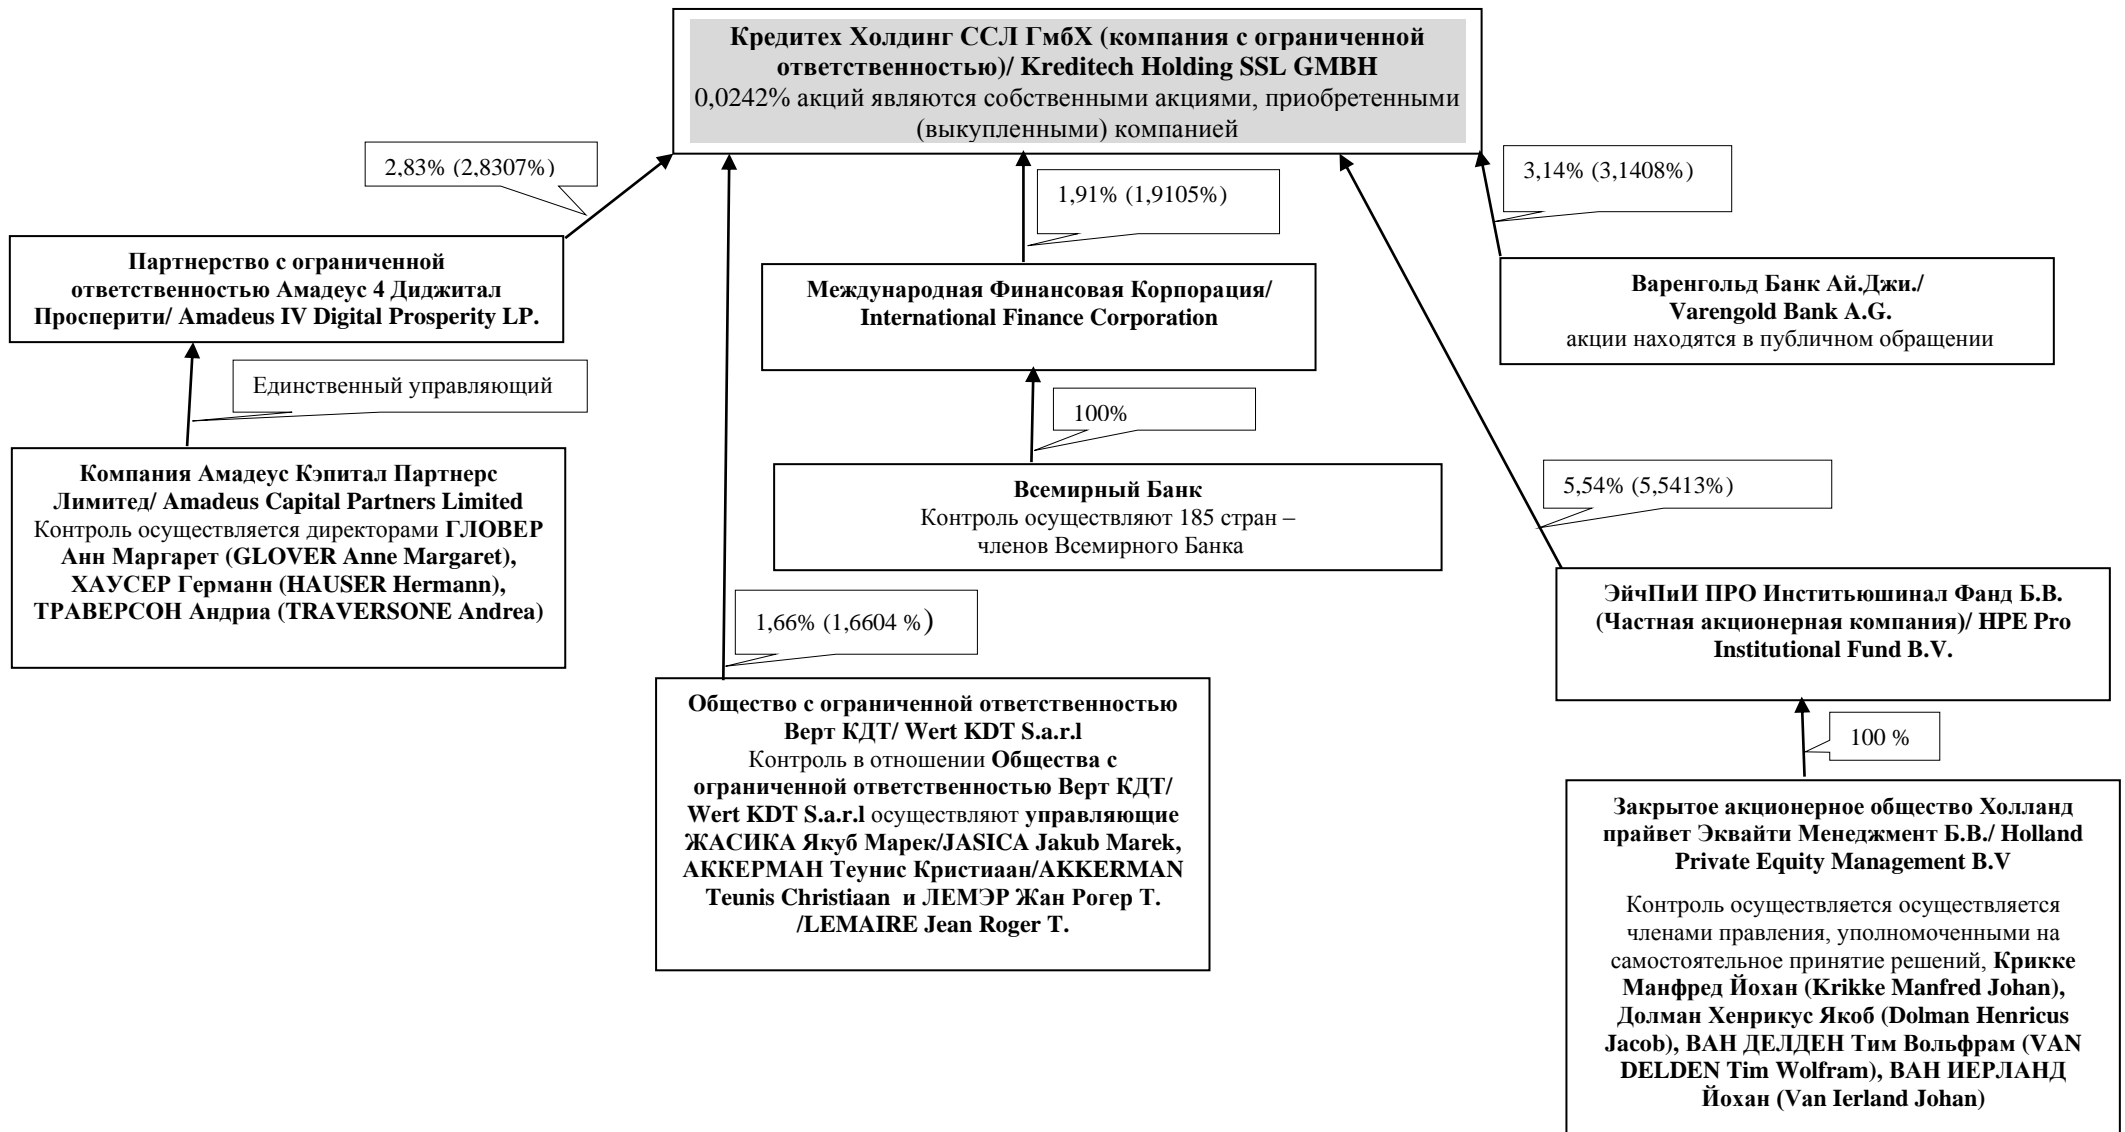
Кредитех Холдинг ССЛ ГмбХ (компания с ограниченной ответственностью)/ Kreditech Holding SSL GMBH
0,0242% акций являются собственными акциями, приобретенными (выкупленными) компанией

2,83% (2,8307%)

1,91% (1,9105%)

3,14% (3,1408%)

Партнерство с ограниченной ответственностью Амадеус 4 Диджитал Просперити/ Amadeus IV Digital Prosperity LP.

Международная Финансовая Корпорация/ International Finance Corporation

Варенгольд Банк Ай.Джи./ Varengold Bank A.G.
акции находятся в публичном обращении

Единственный управляющий

100%

Компания Амадеус Кэпитал Партнерс Лимитед/ Amadeus Capital Partners Limited
Контроль осуществляется директорами ГЛОВЕР Анн Маргарет (GLOVER Anne Margaret), ХАУСЕР Германн (HAUSER Hermann), ТРАВЕРСОН Андриа (TRAVERSONE Andrea)

Всемирный Банк
Контроль осуществляют 185 стран – членов Всемирного Банка

5,54% (5,5413%)

1,66% (1,6604 %)

ЭйчПиИ ПРО Инститьюшинал Фанд Б.В. (Частная акционерная компания)/ HPE Pro Institutional Fund B.V.

100 %

Общество с ограниченной ответственностью Верт КДТ/ Wert KDT S.a.r.l
Контроль в отношении Общества с ограниченной ответственностью Верт КДТ/ Wert KDT S.a.r.l осуществляют управляющие ЖАСИКА Якуб Марек/JASICA Jakub Marek, АККЕРМАН Теунис Кристиаан/AKKERMAN Teunis Christiaan и ЛЕМЭР Жан Рогер Т. /LEMAIRE Jean Roger T.

Закрытое акционерное общество Холланд прайвет Эквайти Менеджмент Б.В./ Holland Private Equity Management B.V

Контроль осуществляется осуществляется членами правления, уполномоченными на самостоятельное принятие решений, Крикке Манфред Йохан (Krikke Manfred Johan), Долман Хенрикус Якоб (Dolman Henricus Jacob), ВАН ДЕЛДЕН Тим Вольфрам (VAN DELDEN Tim Wolfram), ВАН ИЕРЛАНД Йохан (Van Ierland Johan)